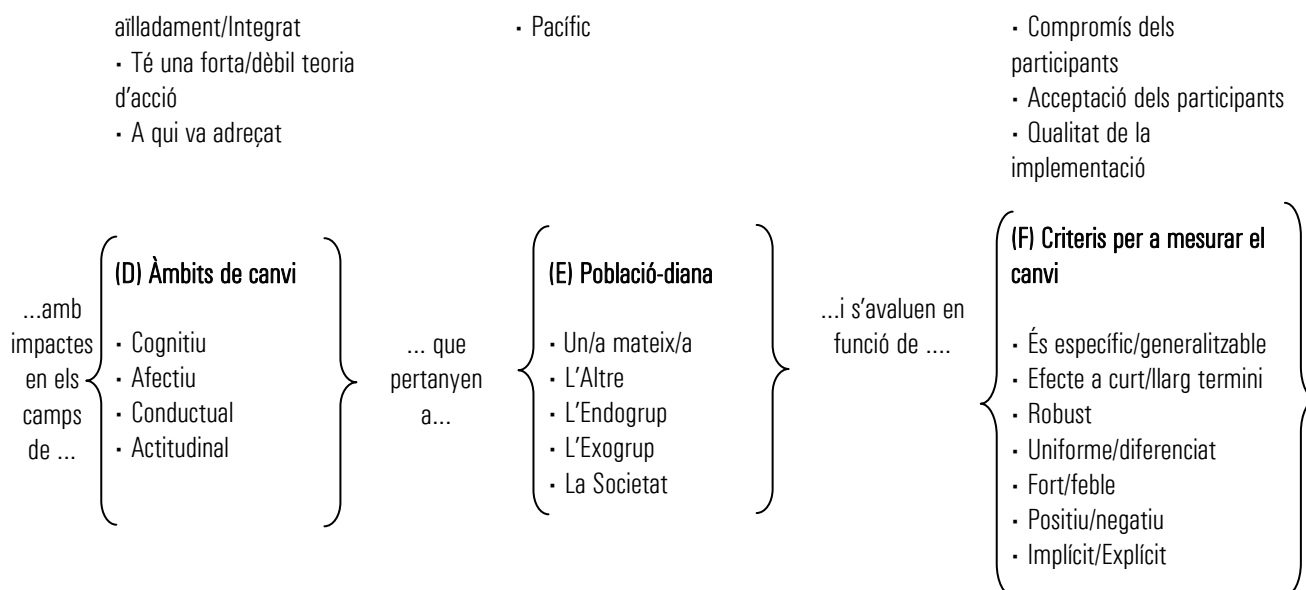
aïlladament/Integrat
• Té una forta/dèbil teoria d'acció
• A qui va adreçat

• Pacífic

• Compromís dels participants
• Acceptació dels participants
• Qualitat de la implementació

...amb impactes en els camps de ...

(D) Àmbits de canvi

• Cognitiu
• Afectiu
• Conductual
• Actitudinal

... que pertanyen a...

(E) Població-diana

• Un/a mateix/a
• L'Altre
• L'Endogrup
• L'Exogrup
• La Societat

...i s'avaluen en funció de ....

(F) Criteris per a mesurar el canvi

• És específic/generalitzable
• Efecte a curt/llarg termini
• Robust
• Uniforme/diferenciat
• Fort/feble
• Positiu/negatiu
• Implícit/Explícit